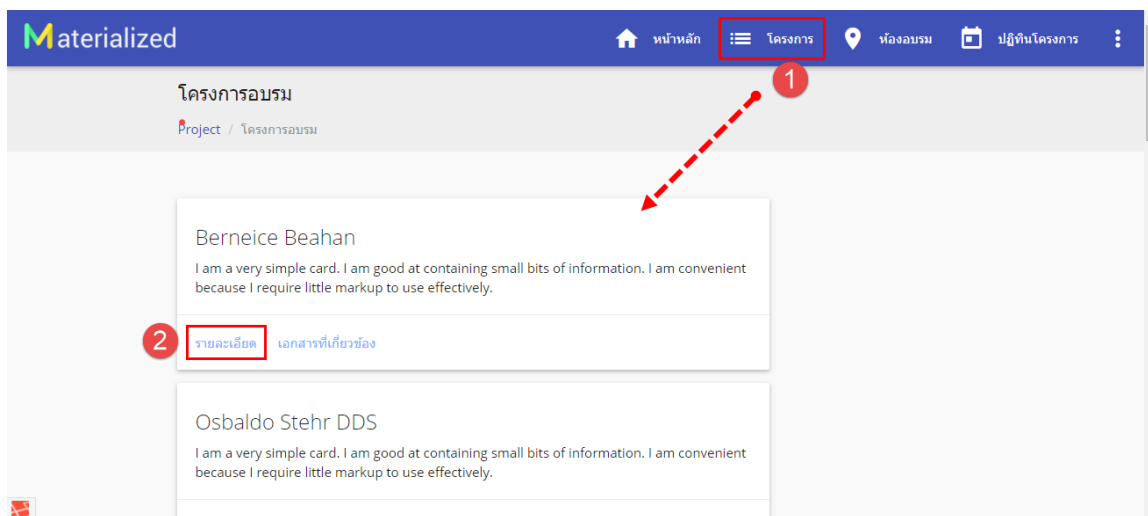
Materialized

หน้าหลัก โครงการ ห้องอบรม ปฏิทินโครงการ

1

โครงการอบรม

Project / โครงการอบรม

Berneice Beahan

I am a very simple card. I am good at containing small bits of information. I am convenient because I require little markup to use effectively.

2 รายละเอียด เอกสารที่เกี่ยวข้อง

Osbaldo Stehr DDS

I am a very simple card. I am good at containing small bits of information. I am convenient because I require little markup to use effectively.